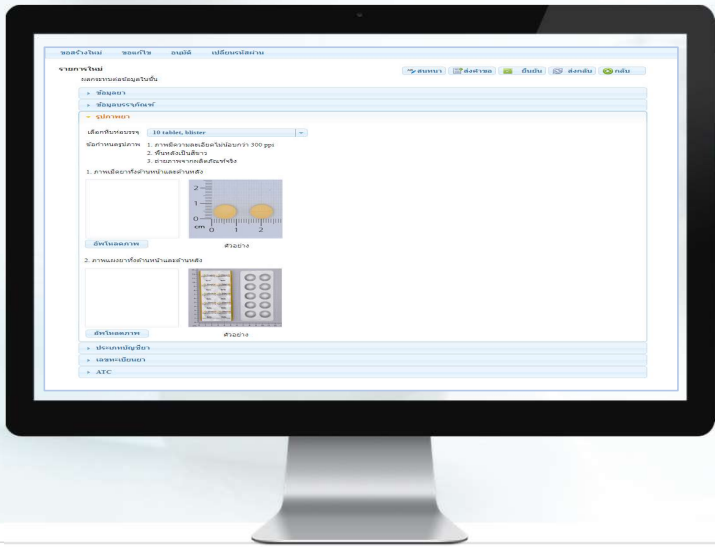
ขอสร้างใหม่ ขอแก้ไข อนุมัติ เปลี่ยนรหัสผ่าน

รายการใหม่
ผลกระทบต่อข้อมูลในชั้น

สนทนา ส่งคำขอ ยืนยัน ส่งกลับ กลับ

▸ ข้อมูลยา
▸ ข้อมูลบรรจุภัณฑ์
▾ รูปภาพยา

เลือกรูปแบบบรรจุ 10 tablet, blister

ข้อกำหนดรูปภาพ 1. ภาพมีความละเอียดไม่น้อยกว่า 300 ppi
2. พื้นหลังเป็นสีขาว
3. ถ่ายภาพจากผลิตภัณฑ์จริง

1. ภาพเม็ดยาทั้งด้านหน้าและด้านหลัง

2
1
0
cm 0 1 2

อัพโหลดภาพ
ตัวอย่าง

2. ภาพแผงยาทั้งด้านหน้าและด้านหลัง

อัพโหลดภาพ
ตัวอย่าง

▸ ประเภทบัญชียา
▸ เลขทะเบียนยา
▸ ATC